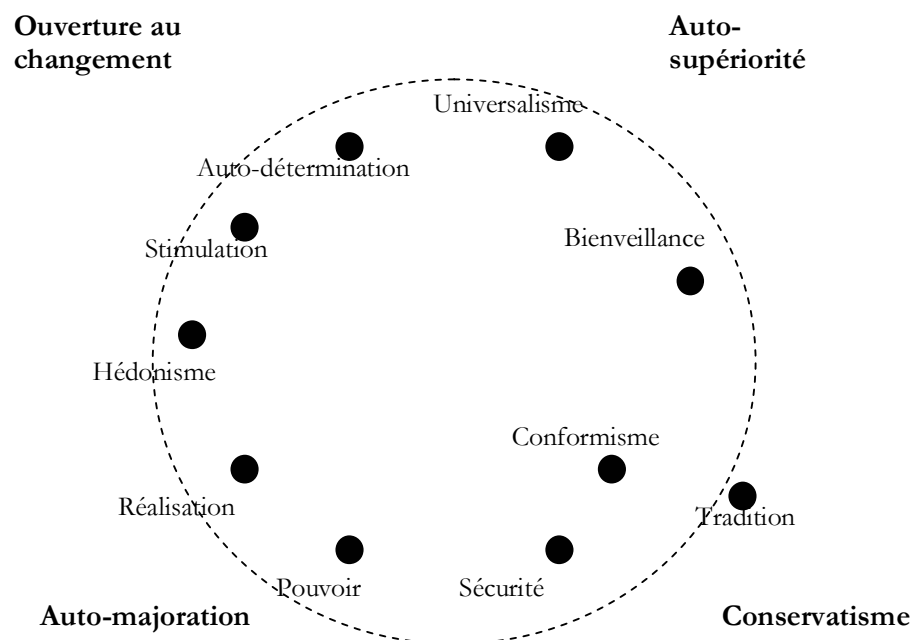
Ouverture au changement

Autosupériorité

Universalisme

Auto-détermination

Stimulation

Bienveillance

Hédonisme

Conformisme

Réalisation

Tradition

Pouvoir

Sécurité

Auto-majoration

Conservatisme